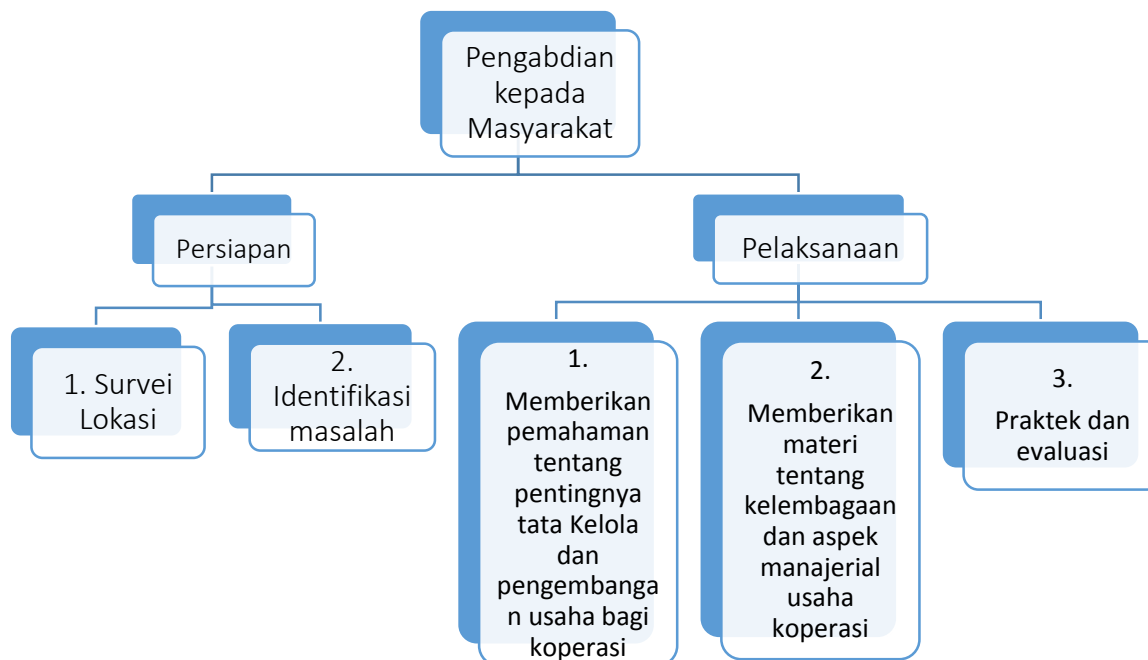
Pengabdian kepada Masyarakat

Persiapan

Pelaksanaan

1. Survei Lokasi

2. Identifikasi masalah

1.

Memberikan pemahaman tentang pentingnya tata Kelola dan pengembangan usaha bagi koperasi

2.

Memberikan materi tentang kelembagaan dan aspek manajerial usaha koperasi

3.

Praktek dan evaluasi